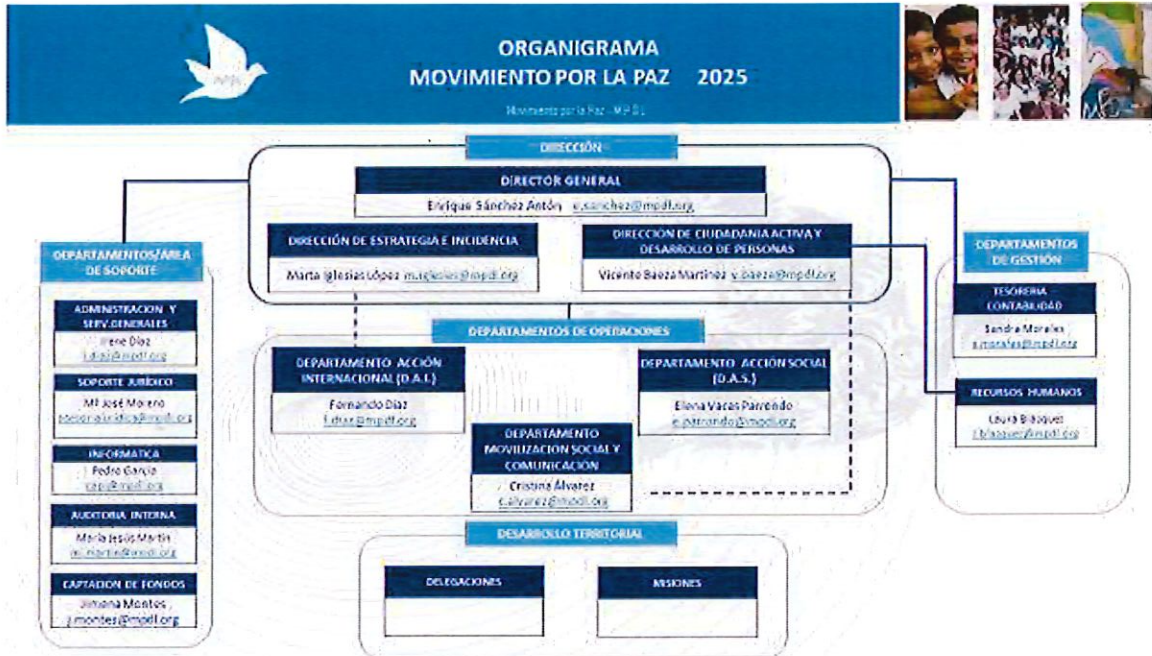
ORGANIGRAMA
MOVIMIENTO POR LA PAZ 2025

Movimiento por la Paz - MPDL

DIRECCIÓN

DIRECTOR GENERAL
Enrique Sánchez Antón e.sanchez@mpdl.org

DIRECCIÓN DE ESTRATEGIA E INCIDENCIA
Marta Iglesias López m.iglesias@mpdl.org

DIRECCIÓN DE CIUDADANIA ACTIVA Y DESARROLLO DE PERSONAS
Vicente Baeza Martínez v.baeza@mpdl.org

DEPARTAMENTOS/AREA DE SOPORTE

ADMINISTRACION Y SERV.GENERALES
Irene Díaz
i.diaz@mpdl.org

SOPORTE JURÍDICO
Mª José Moreno
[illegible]@mpdl.org

INFORMATICA
Pedro García
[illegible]@mpdl.org

AUDITORIA INTERNA
María Jesús Martín
mj.martin@mpdl.org

CAPTACION DE FONDOS
Jimena Montes
j.montes@mpdl.org

DEPARTAMENTOS DE OPERACIONES

DEPARTAMENTO ACCIÓN INTERNACIONAL (D.A.I.)
Fernando Díaz
f.diaz@mpdl.org

DEPARTAMENTO ACCIÓN SOCIAL (D.A.S.)
Elena Vacas Parrondo
e.parrondo@mpdl.org

DEPARTAMENTO MOVILIZACION SOCIAL Y COMUNICACIÓN
Cristina Álvarez
c.alvarez@mpdl.org

DEPARTAMENTOS DE GESTIÓN

TESORERIA - CONTABILIDAD
Sandra Morales
s.morales@mpdl.org

RECURSOS HUMANOS
Laura Blazquez
l.blazquez@mpdl.org

DESARROLLO TERRITORIAL

DELEGACIONES

MISIONES